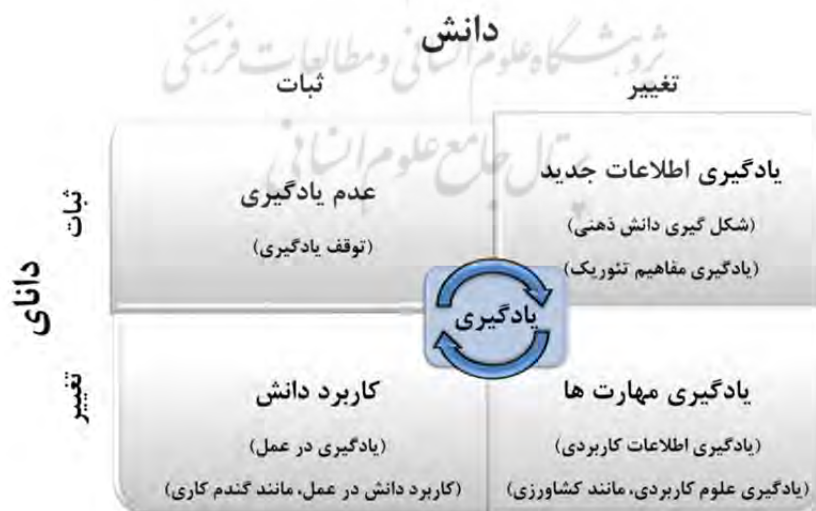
دانش

تغییر

ثبات

پژوهشگاه علوم انسانی و مطالعات فرهنگی
پرتال جامع علوم انسانی

دانای

ثبات

تغییر

یادگیری اطلاعات جدید
(شکل گیری دانش ذهنی)
(یادگیری مفاهیم تئوریک)

عدم یادگیری
(توقف یادگیری)

یادگیری

یادگیری مهارت ها
(یادگیری اطلاعات کاربردی)
(یادگیری علوم کاربردی، مانند کشاورزی)

کاربرد دانش
(یادگیری در عمل)
(کاربرد دانش در عمل، مانند گندم کاری)